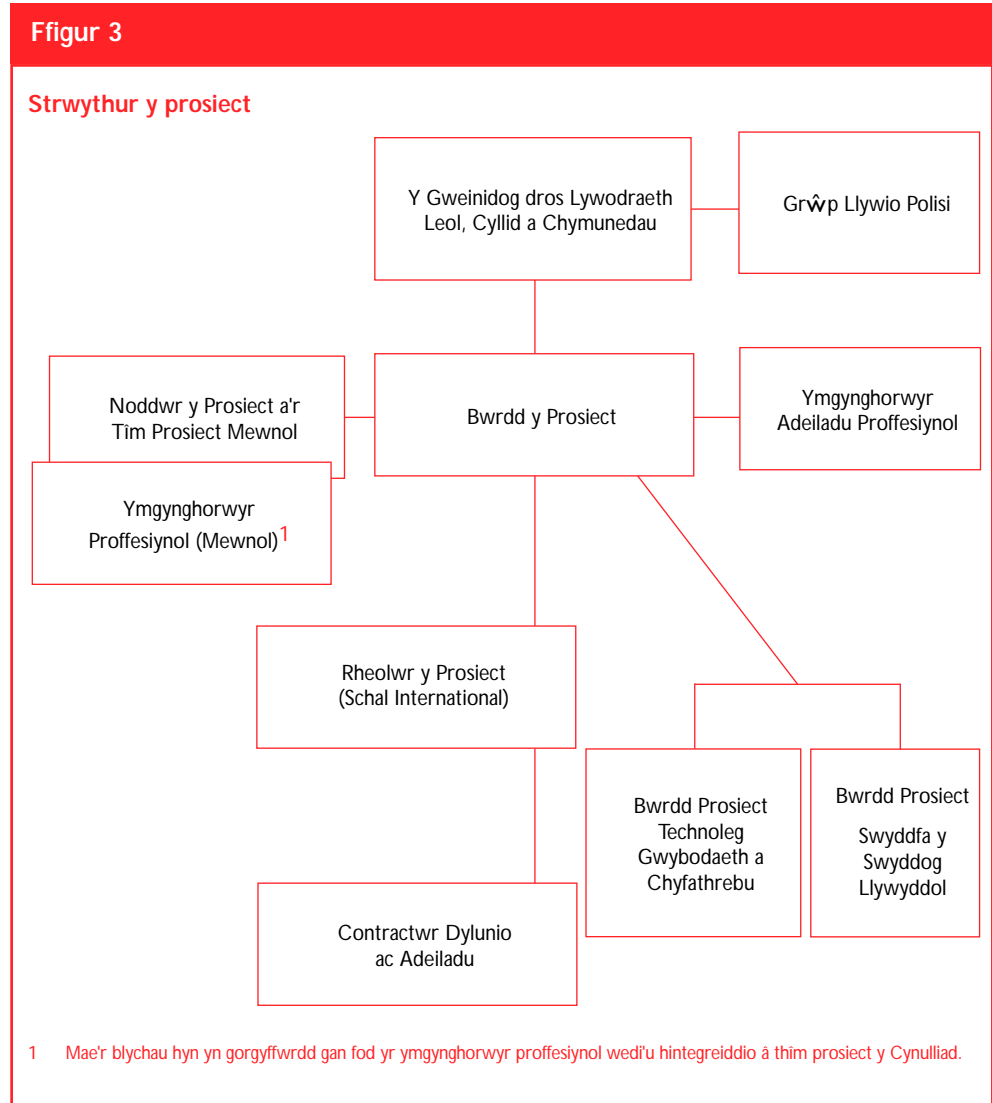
Ffigur 3

Strwythur y prosiect

Y Gweinidog dros Lywodraeth Leol, Cyllid a Chymunedau

Grŵp Llywio Polisi

Noddwr y Prosiect a'r Tîm Prosiect Mewnol

Bwrdd y Prosiect

Ymgynghorwyr Adeiladu Proffesiynol

Ymgynghorwyr Proffesiynol (Mewnol)$^{1}$

Rheolwr y Prosiect (Schal International)

Bwrdd Prosiect Technoleg Gwybodaeth a Chyfathrebu

Bwrdd Prosiect Swyddfa y Swyddog Llywyddol

Contractwr Dylunio ac Adeiladu

1 Mae'r blychau hyn yn gorgyffwrdd gan fod yr ymgynghorwyr proffesiynol wedi'u hintegreiddio â thîm prosiect y Cynulliad.